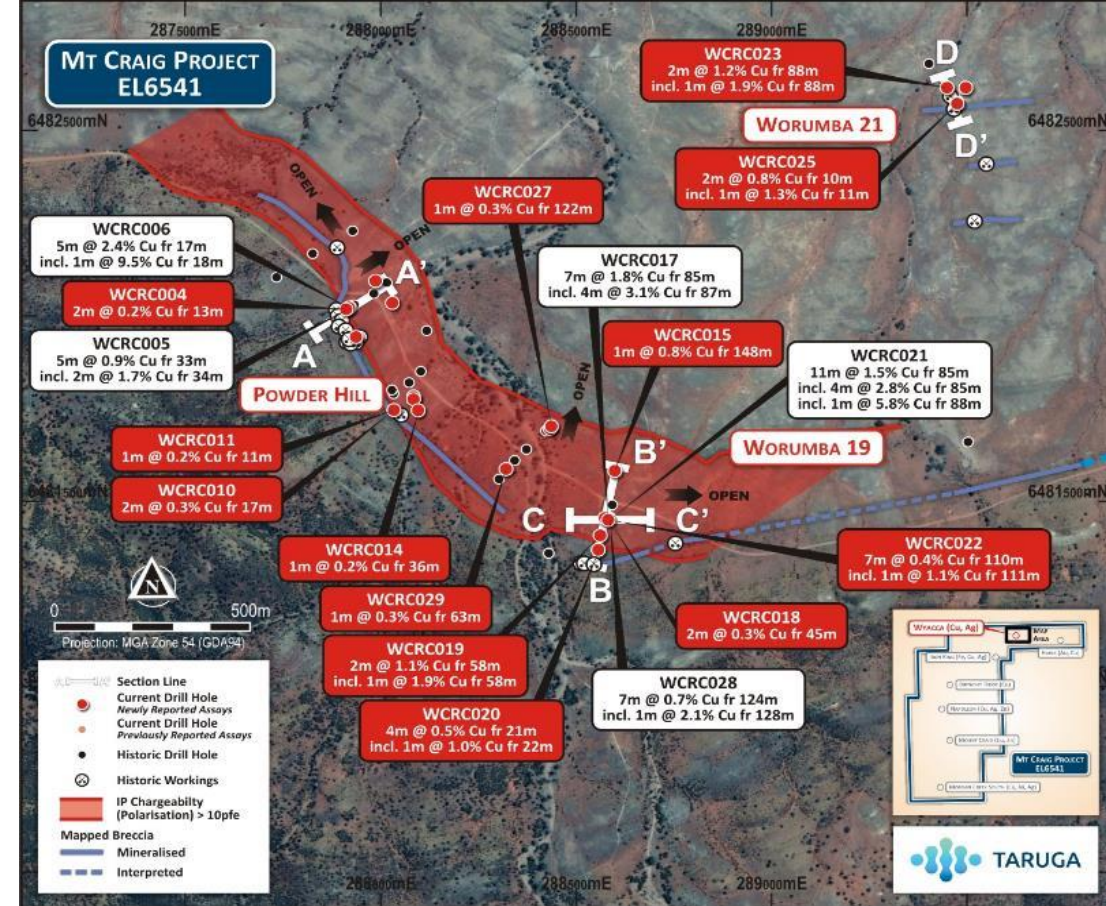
287500mE
288000mE
288500mE
289000mE

MT CRAIG PROJECT
EL6541

6482500mN
6482500mN

WCRC023
2m @ 1.2% Cu fr 88m
incl. 1m @ 1.9% Cu fr 88m

D
D'

WORUMBA 21

WCRC025
2m @ 0.8% Cu fr 10m
incl. 1m @ 1.3% Cu fr 11m

OPEN

WCRC027
1m @ 0.3% Cu fr 122m

WCRC006
5m @ 2.4% Cu fr 17m
incl. 1m @ 9.5% Cu fr 18m

OPEN

A'

WCRC017
7m @ 1.8% Cu fr 85m
incl. 4m @ 3.1% Cu fr 87m

WCRC004
2m @ 0.2% Cu fr 13m

WCRC015
1m @ 0.8% Cu fr 148m

A

WCRC005
5m @ 0.9% Cu fr 33m
incl. 2m @ 1.7% Cu fr 34m

OPEN

WCRC021
11m @ 1.5% Cu fr 85m
incl. 4m @ 2.8% Cu fr 85m
incl. 1m @ 5.8% Cu fr 88m

POWDER HILL

WCRC011
1m @ 0.2% Cu fr 11m

WORUMBA 19

B'

6481500mN
6481500mN

WCRC010
2m @ 0.3% Cu fr 17m

OPEN

C
C'

WCRC014
1m @ 0.2% Cu fr 36m

WCRC022
7m @ 0.4% Cu fr 110m
incl. 1m @ 1.1% Cu fr 111m

B

N

0
500m
Projection: MGA Zone 54 (GDA94)

WCRC029
1m @ 0.3% Cu fr 63m

WCRC018
2m @ 0.3% Cu fr 45m

WCRC019
2m @ 1.1% Cu fr 58m
incl. 1m @ 1.9% Cu fr 58m

WCRC028
7m @ 0.7% Cu fr 124m
incl. 1m @ 2.1% Cu fr 128m

WCRC020
4m @ 0.5% Cu fr 21m
incl. 1m @ 1.0% Cu fr 22m

Section Line
Current Drill Hole
Newly Reported Assays
Current Drill Hole
Previously Reported Assays
Historic Drill Hole
Historic Workings
IP Chargeabilty (Polarisation) > 10pfe
Mapped Breccia
Mineralised
Interpreted

WYACCA (Cu, Ag)
MAP AREA
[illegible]
MT CRAIG PROJECT
EL6541

TARUGA

288000mE
288500mE
289000mE